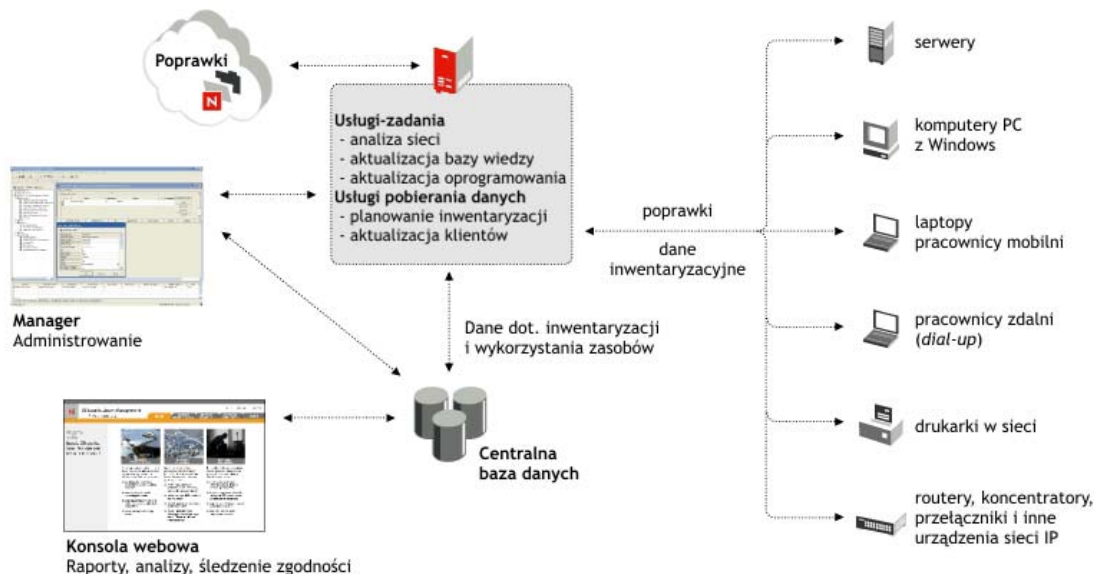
Poprawki

Usługi-zadania
- analiza sieci
- aktualizacja bazy wiedzy
- aktualizacja oprogramowania
Usługi pobierania danych
- planowanie inwentaryzacji
- aktualizacja klientów

Manager
Administrowanie

poprawki

dane
inwentaryzacyjne

Dane dot. inwentaryzacji i wykorzystania zasobów

Centralna baza danych

Konsola webowa
Raporty, analizy, śledzenie zgodności

serwery

komputery PC z Windows

laptopy pracownicy mobilni

pracownicy zdalni (dial-up)

drukarki w sieci

routery, koncentratory, przełączniki i inne urządzenia sieci IP